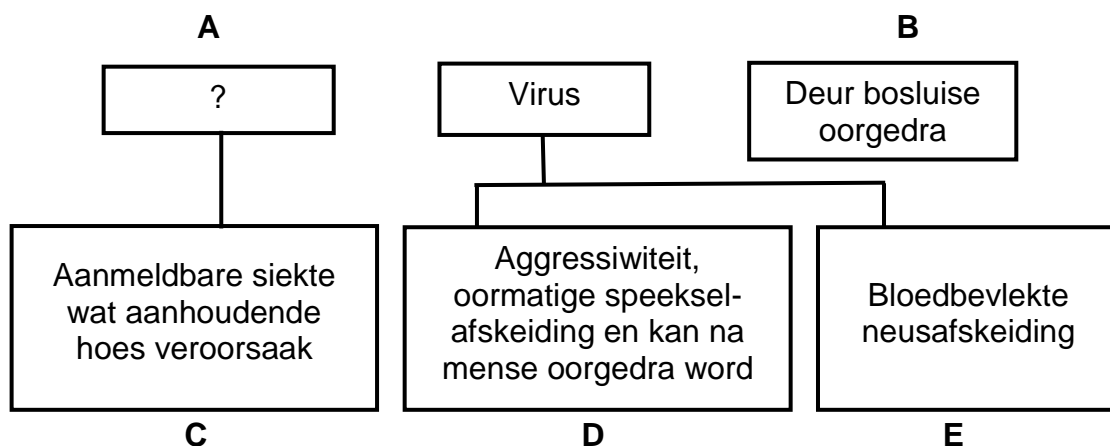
A

?

Virus

B

Deur bosluise oorgedra

Aanmeldbare siekte wat aanhoudende hoes veroorsaak

Aggressiwiteit, oormatige speeksel-afskeiding en kan na mense oorgedra word

Bloedbevlekte neusafskeiding

C

D

E